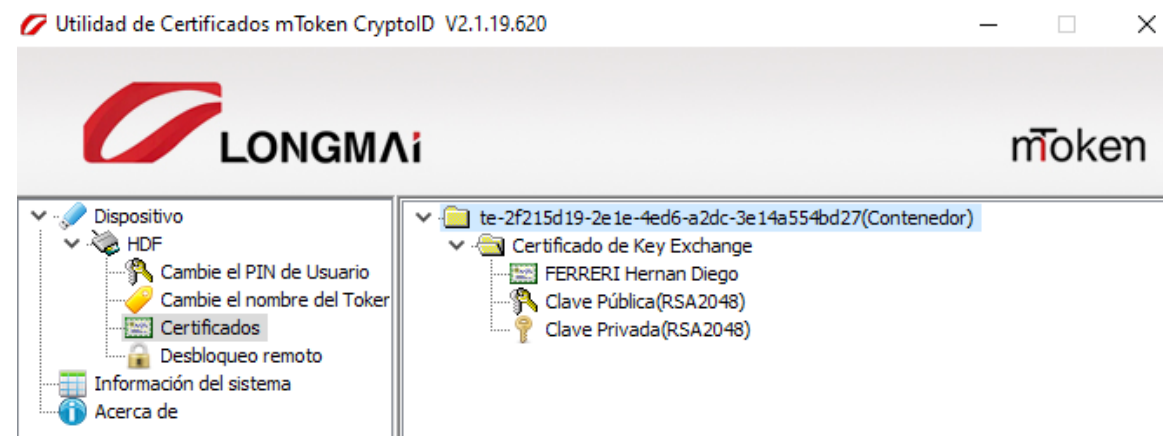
Utilidad de Certificados mToken CryptoID V2.1.19.620

LONGMAi

mToken

Dispositivo
HDF
Cambie el PIN de Usuario
Cambie el nombre del Toker
Certificados
Desbloqueo remoto
Información del sistema
Acerca de

te-2f215d19-2e1e-4ed6-a2dc-3e14a554bd27(Contenedor)
Certificado de Key Exchange
FERRERI Hernan Diego
Clave Pública(RSA2048)
Clave Privada(RSA2048)